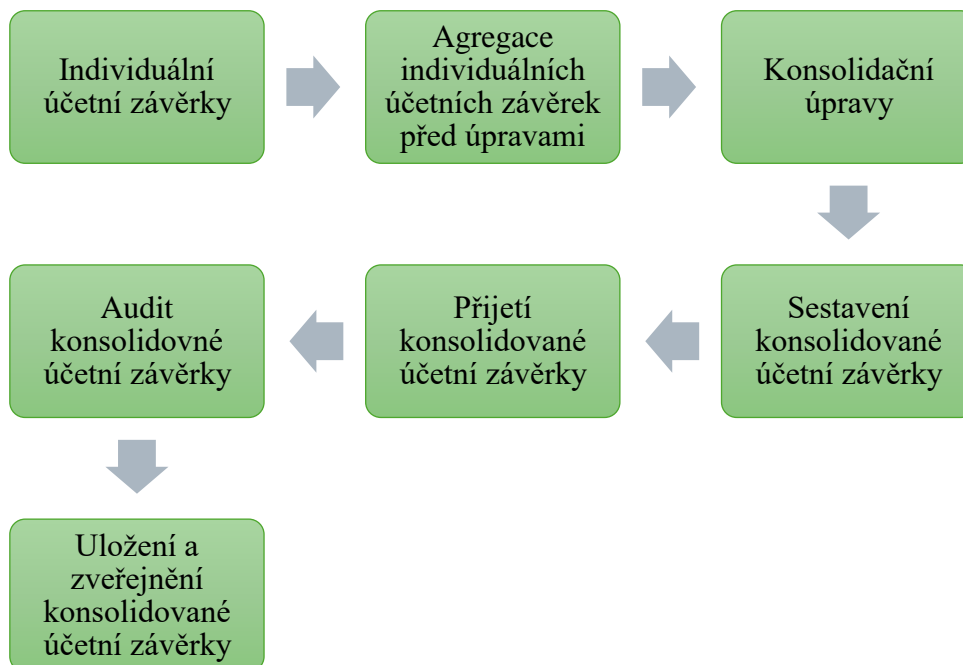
Individuální účetní závěrky

Agregace individuálních účetních závěrek před úpravami

Konsolidační úpravy

Sestavení konsolidované účetní závěrky

Přijetí konsolidované účetní závěrky

Audit konsolidovné účetní závěrky

Uložení a zveřejnění konsolidované účetní závěrky